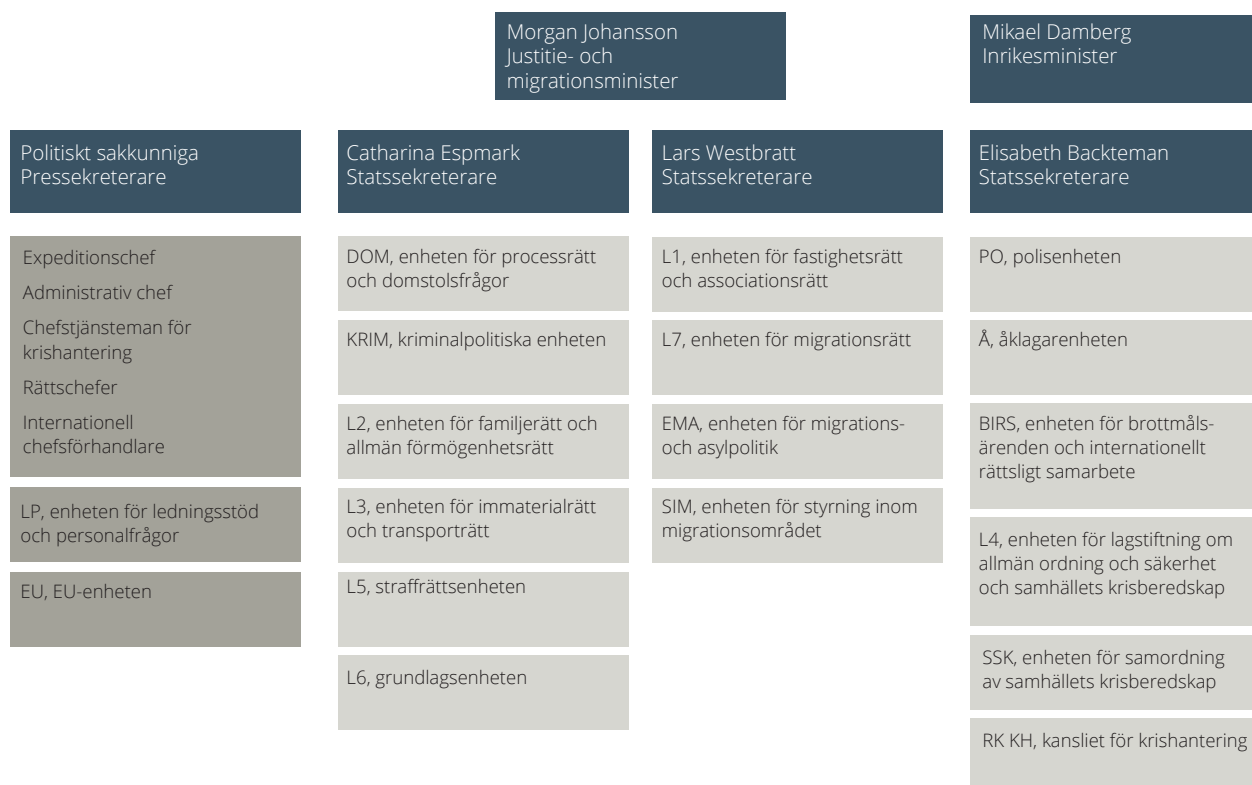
Morgan Johansson
Justitie- och migrationsminister

Mikael Damberg
Inrikesminister

Politiskt sakkunniga
Pressekreterare

Expeditionschef
Administrativ chef
Chefstjänsteman för krishantering
Rättschefer
Internationell chefsförhandlare

LP, enheten för ledningsstöd och personalfrågor

EU, EU-enheten

Catharina Espmark
Statssekreterare

DOM, enheten för processrätt och domstolsfrågor

KRIM, kriminalpolitiska enheten

L2, enheten för familjerätt och allmän förmögenhetsrätt

L3, enheten för immaterialrätt och transporträtt

L5, straffrättsenheten

L6, grundlagsenheten

Lars Westbratt
Statssekreterare

L1, enheten för fastighetsrätt och associationsrätt

L7, enheten för migrationsrätt

EMA, enheten för migrations- och asylpolitik

SIM, enheten för styrning inom migrationsområdet

Elisabeth Backteman
Statssekreterare

PO, polisenheten

Å, åklagarenheten

BIRS, enheten för brottmålsärenden och internationellt rättsligt samarbete

L4, enheten för lagstiftning om allmän ordning och säkerhet och samhällets krisberedskap

SSK, enheten för samordning av samhällets krisberedskap

RK KH, kansliet för krishantering